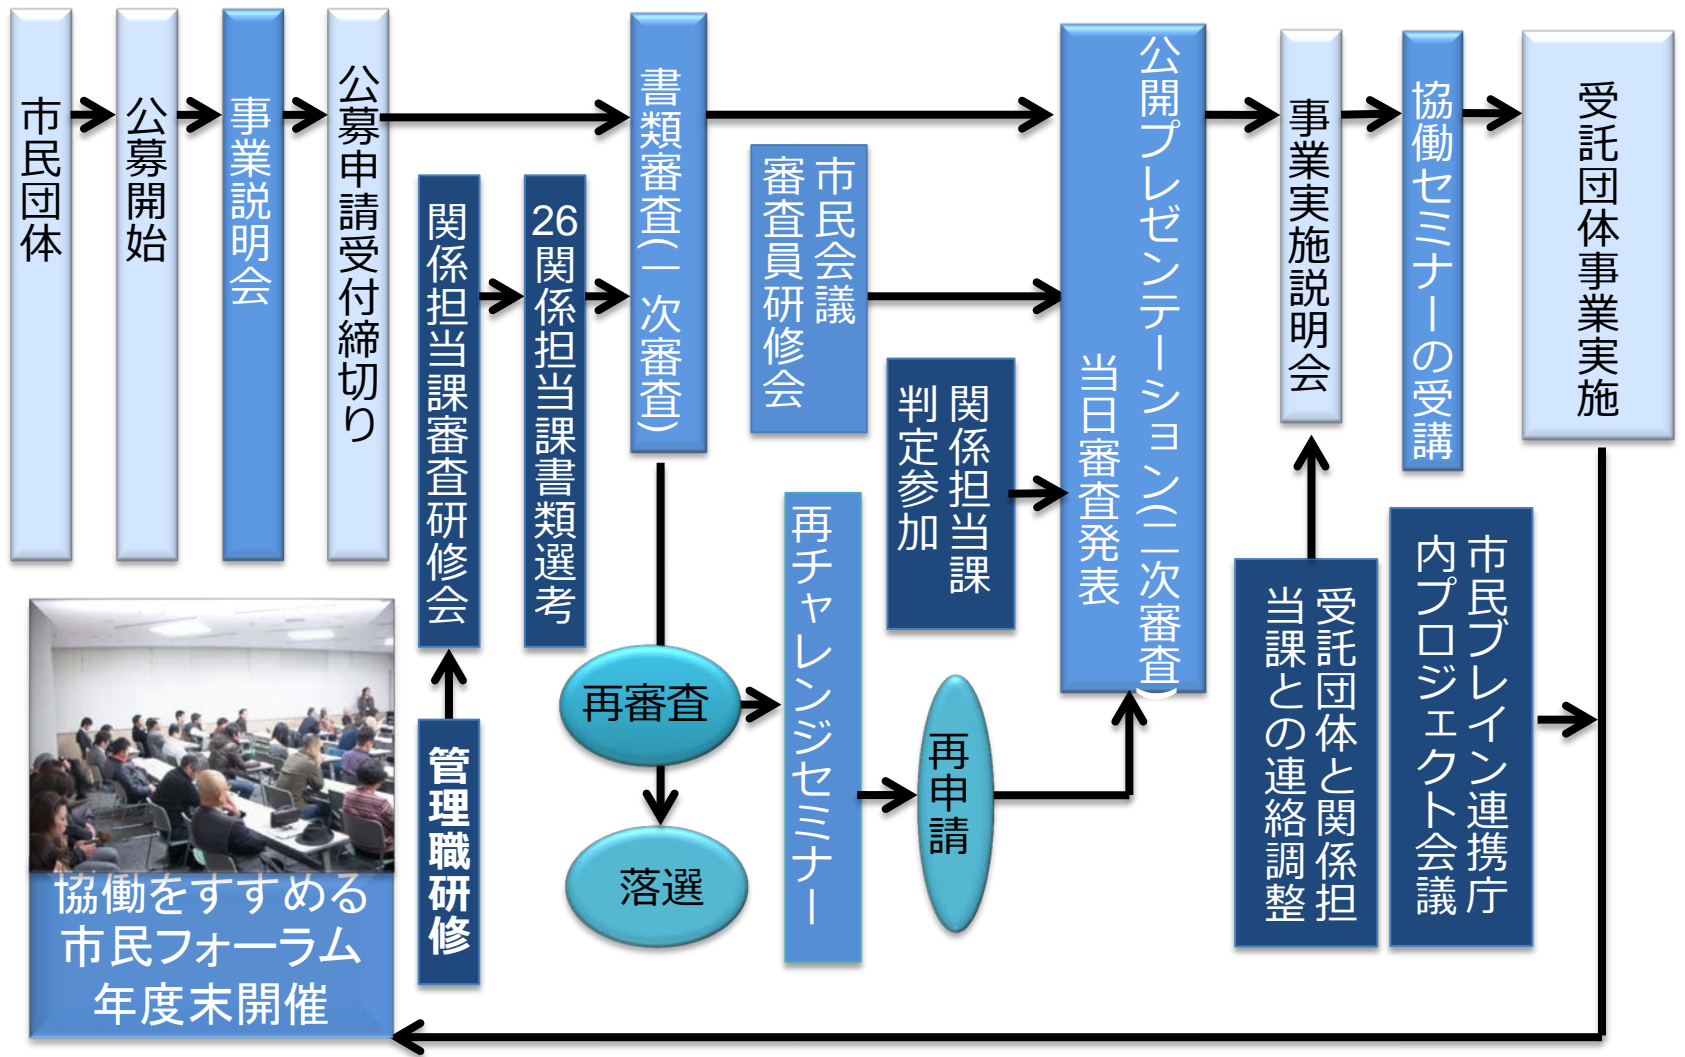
市民団体

公募開始

事業説明会

公募申請受付締切り

書類審査(一次審査)

公開プレゼンテーション(二次審査)

当日審査発表

事業実施説明会

協働セミナーの受講

受託団体事業実施

関係担当課審査研修会

26関係担当課書類選考

市民会議審査員研修会

関係担当課判定参加

再審査

落選

再チャレンジセミナー

再申請

受託団体と関係担当課との連絡調整

市民ブレイン連携庁内プロジェクト会議

管理職研修

協働をすすめる市民フォーラム年度末開催